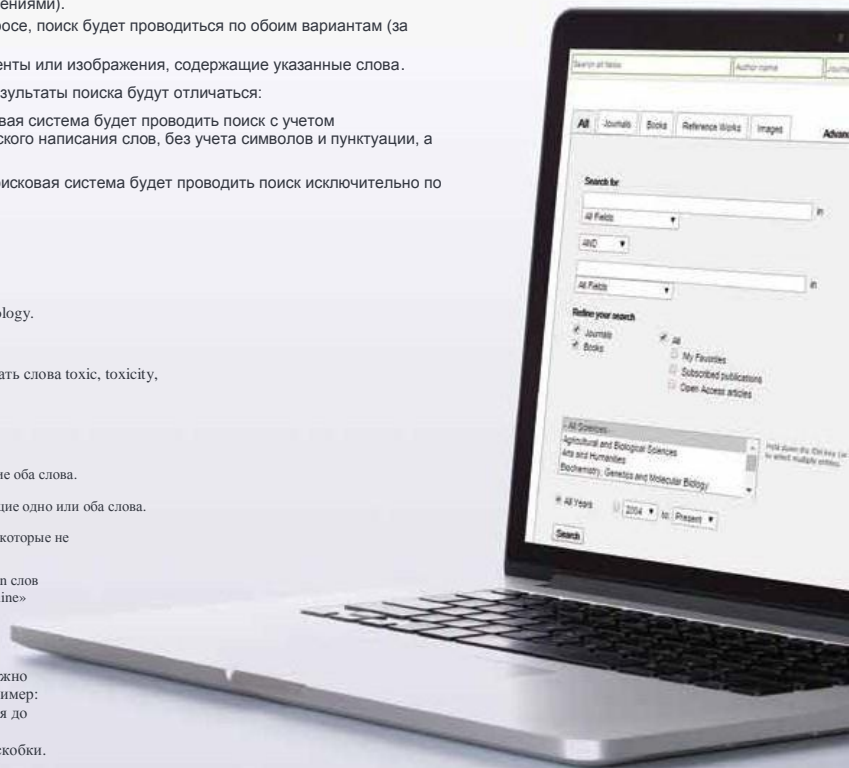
ениями).
осе, поиск будет проводиться по обоим вариантам (за

енты или изображения, содержащие указанные слова.

зультаты поиска будут отличаться:

вая система будет проводить поиск с учетом ского написания слов, без учета символов и пунктуации, а

исковая система будет проводить поиск исключительно по

logy.

ать слова toxic, toxicity,

ие оба слова.

щие одно или оба слова.

которые не

n слов ine»

жно имер: я до

кобки.

Search all fields | Author name | Journa

All | Journals | Books | Reference Works | Images | Advan

Search for

in

All Fields

AND

in

All Fields

Refine your search

Journals

Books

All

My Favorites

Subscribed publications

Open Access articles

- All Sciences -

Agricultural and Biological Sciences

Arts and Humanities

Biochemistry, Genetics and Molecular Biology

Hold down the Ctrl key (or to select multiple entries.

All Years | 2004 to: Present

Search